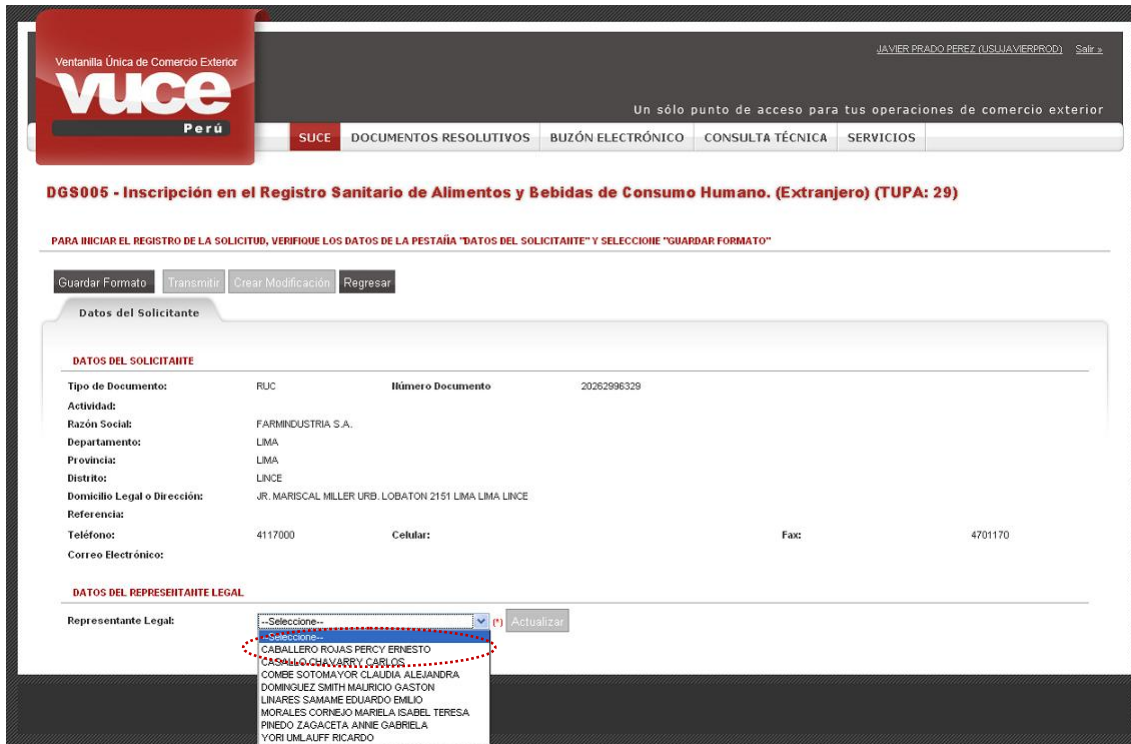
Ventanilla Única de Comercio Exterior
VUCE
Perú

JAVIER PRADO PEREZ (USUJAVIERPROD) Salir »

Un sólo punto de acceso para tus operaciones de comercio exterior

SUCE | DOCUMENTOS RESOLUTIVOS | BUZÓN ELECTRÓNICO | CONSULTA TÉCNICA | SERVICIOS

DGS005 - Inscripción en el Registro Sanitario de Alimentos y Bebidas de Consumo Humano. (Extranjero) (TUPA: 29)

PARA INICIAR EL REGISTRO DE LA SOLICITUD, VERIFIQUE LOS DATOS DE LA PESTAÑA "DATOS DEL SOLICITANTE" Y SELECCIONE "GUARDAR FORMATO"

Guardar Formato | Transmitir | Crear Modificación | Regresar

Datos del Solicitante

DATOS DEL SOLICITANTE

| | | | | | |
|---|---|---|---|---|---|
| Tipo de Documento: | RUC | Número Documento | 20262996329 | | |
| Actividad: | | | | | |
| Razón Social: | FARMINDUSTRIA S.A. | | | | |
| Departamento: | LIMA | | | | |
| Provincia: | LIMA | | | | |
| Distrito: | LINCE | | | | |
| Domicilio Legal o Dirección: | JR. MARISCAL MILLER URB. LOBATON 2151 LIMA LIMA LINCE | | | | |
| Referencia: | | | | | |
| Teléfono: | 4117000 | Celular: | | Fax: | 4701170 |
| Correo Electrónico: | | | | | |

DATOS DEL REPRESENTANTE LEGAL

Representante Legal: --Seleccione-- (*) Actualizar

--Seleccione--
CABALLERO ROJAS PERCY ERNESTO
CASALLO CHAVARRY CARLOS
COMBE SOTOMAYOR CLAUDIA ALEJANDRA
DOMINGUEZ SMITH MAURICIO GASTON
LINARES SAMAME EDUARDO EMILIO
MORALES CORNEJO MARIELA ISABEL TERESA
PINEDO ZAGACETA ANNIE GABRIELA
YORI UMLAUFF RICARDO